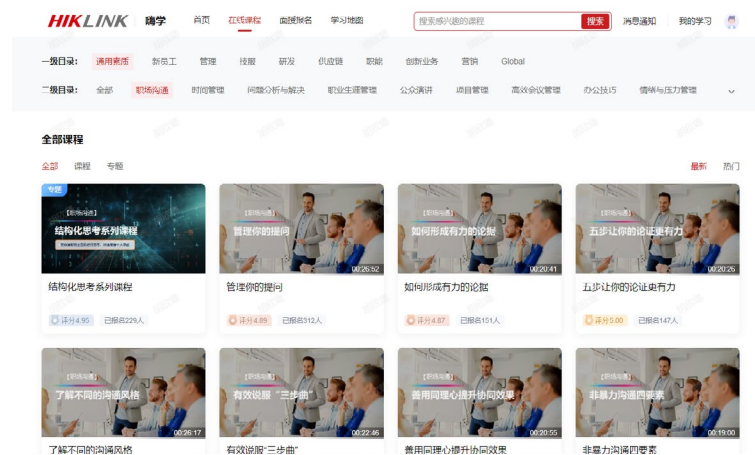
HIKLINK 嗨学 首页 在线课程 直播报名 学习地图

搜索感兴趣的课程 搜索 消息通知 我的学习

一级目录: 通用素质 新员工 管理 技能 研发 供应链 职能 创新业务 营销 Global

二级目录: 全部 职场沟通 时间管理 问题分析与解决 职业生涯管理 公众演讲 项目管理 高效会议管理 办公技巧 情绪与压力管理

全部课程

全部 课程 专题

最新 热门

专题 【职场沟通】 结构化思考系列课程
结构化思考系列课程
评分4.95 已报名229人

【职场沟通】 管理你的提问 00:26:52
管理你的提问
评分4.89 已报名312人

【职场沟通】 如何形成有力的论据 00:20:41
如何形成有力的论据
评分4.87 已报名151人

【职场沟通】 五步让你的论证更有力 00:20:26
五步让你的论证更有力
评分5.00 已报名147人

【职场沟通】 了解不同的沟通风格 00:26:17
了解不同的沟通风格

【职场沟通】 有效说服"三步曲" 00:22:46
有效说服"三步曲"

【职场沟通】 善用同理心提升协同效果 00:20:55
善用同理心提升协同效果

【职场沟通】 非暴力沟通四要素 00:19:00
非暴力沟通四要素